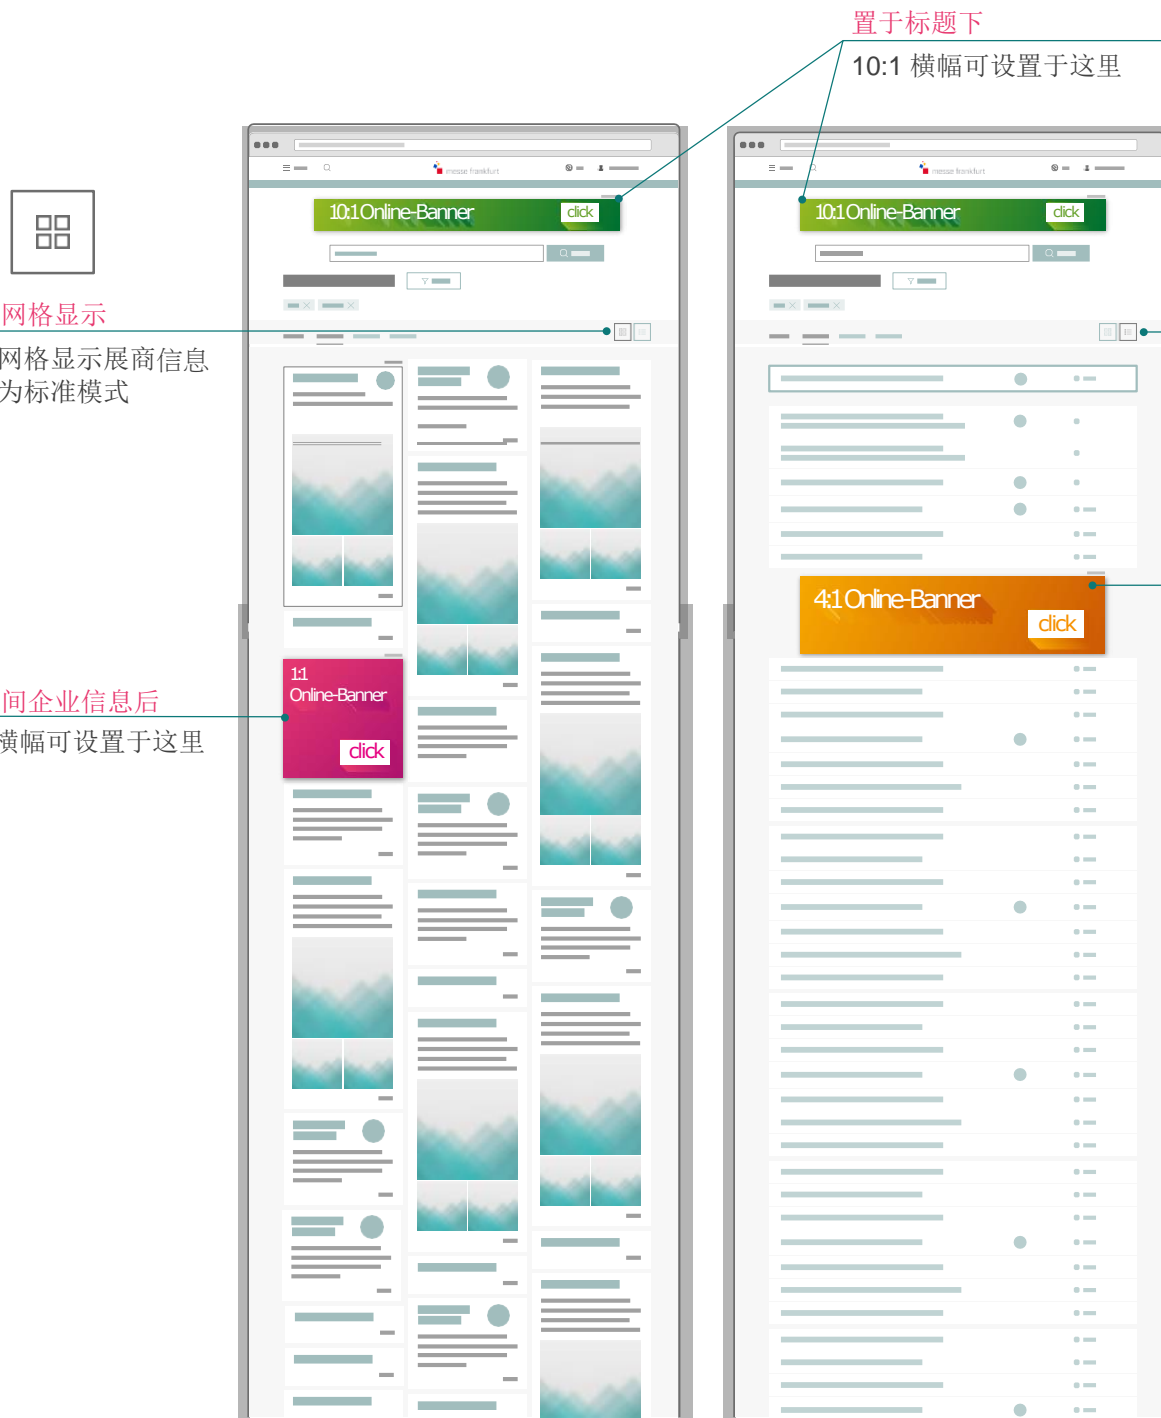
置于标题下
10:1 横幅可设置于这里

网格显示
网格显示展商信息
为标准模式

间企业信息后
横幅可设置于这里

messe frankfurt

10:1 Online-Banner
click

1:1
Online-Banner
click

messe frankfurt

10:1 Online-Banner
click

4:1 Online-Banner
click